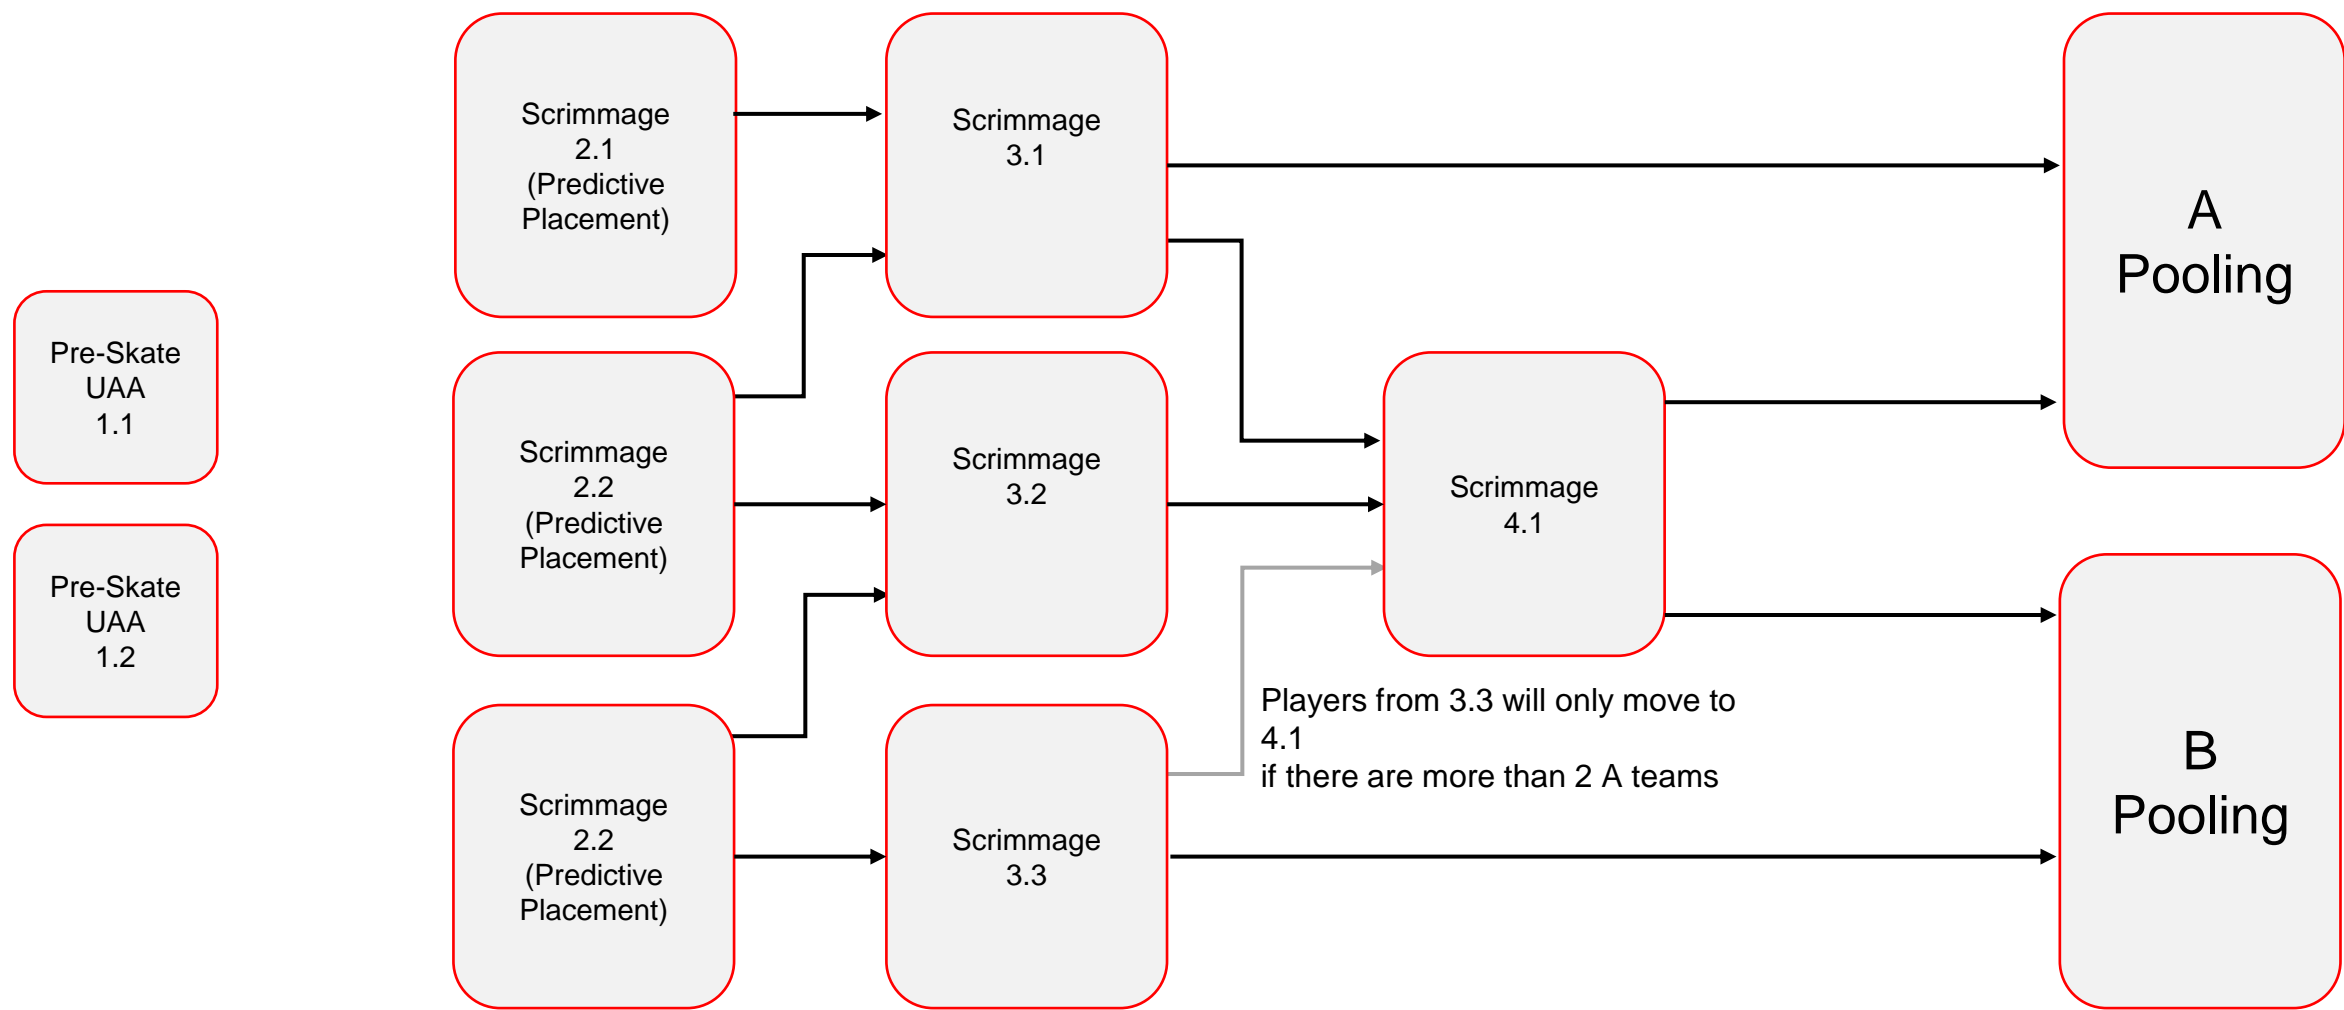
Pre-Skate UAA 1.1

Pre-Skate UAA 1.2

Scrimmage 2.1 (Predictive Placement)

Scrimmage 2.2 (Predictive Placement)

Scrimmage 2.2 (Predictive Placement)

Scrimmage 3.1

Scrimmage 3.2

Scrimmage 3.3

Scrimmage 4.1

Players from 3.3 will only move to 4.1
if there are more than 2 A teams

A Pooling

B Pooling